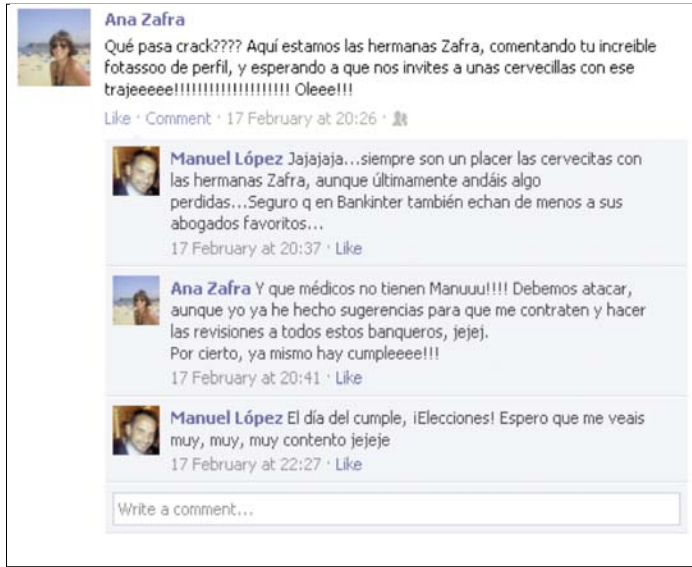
Ana Zafra
Qué pasa crack???? Aquí estamos las hermanas Zafra, comentando tu increible fotassoo de perfil, y esperando a que nos invites a unas cervecillas con ese trajeeeee!!!!!!!!!!!!!!!!!!!! Oleee!!!

Like · Comment · 17 February at 20:26 ·

Manuel López Jajajaja...siempre son un placer las cervecitas con las hermanas Zafra, aunque últimamente andáis algo perdidas...Seguro q en Bankinter también echan de menos a sus abogados favoritos...
17 February at 20:37 · Like

Ana Zafra Y que médicos no tienen Manuuu!!!! Debemos atacar, aunque yo ya he hecho sugerencias para que me contraten y hacer las revisiones a todos estos banqueros, jejej.
Por cierto, ya mismo hay cumpleeee!!!
17 February at 20:41 · Like

Manuel López El día del cumple, ¡Elecciones! Espero que me veais muy, muy, muy contento jejeje
17 February at 22:27 · Like

Write a comment...